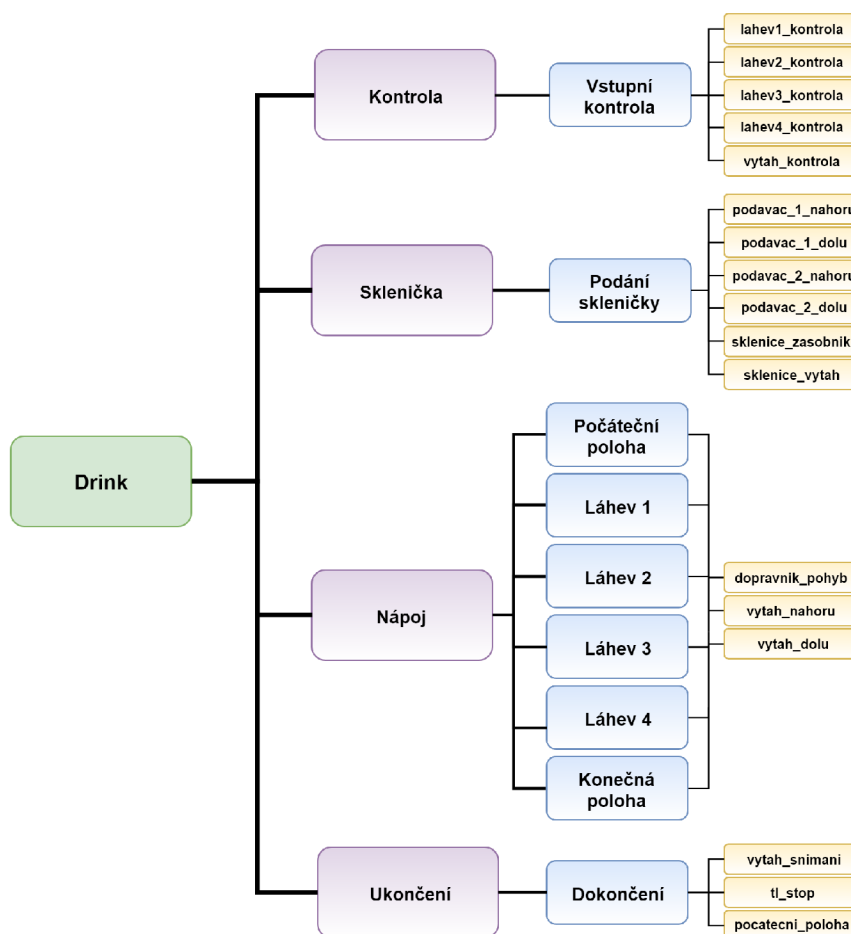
Drink

Kontrola

Vstupní kontrola

lahev1_kontrola

lahev2_kontrola

lahev3_kontrola

lahev4_kontrola

vytah_kontrola

Sklenička

Podání skleničky

podavac_1_nahoru

podavac_1_dolu

podavac_2_nahoru

podavac_2_dolu

sklenice_zasobnik

sklenice_vytah

Nápoj

Počáteční poloha

Láhev 1

Láhev 2

Láhev 3

Láhev 4

Konečná poloha

dopravnik_pohyb

vytah_nahoru

vytah_dolu

Ukončení

Dokončení

vytah_snimani

tl_stop

pocatecni_poloha